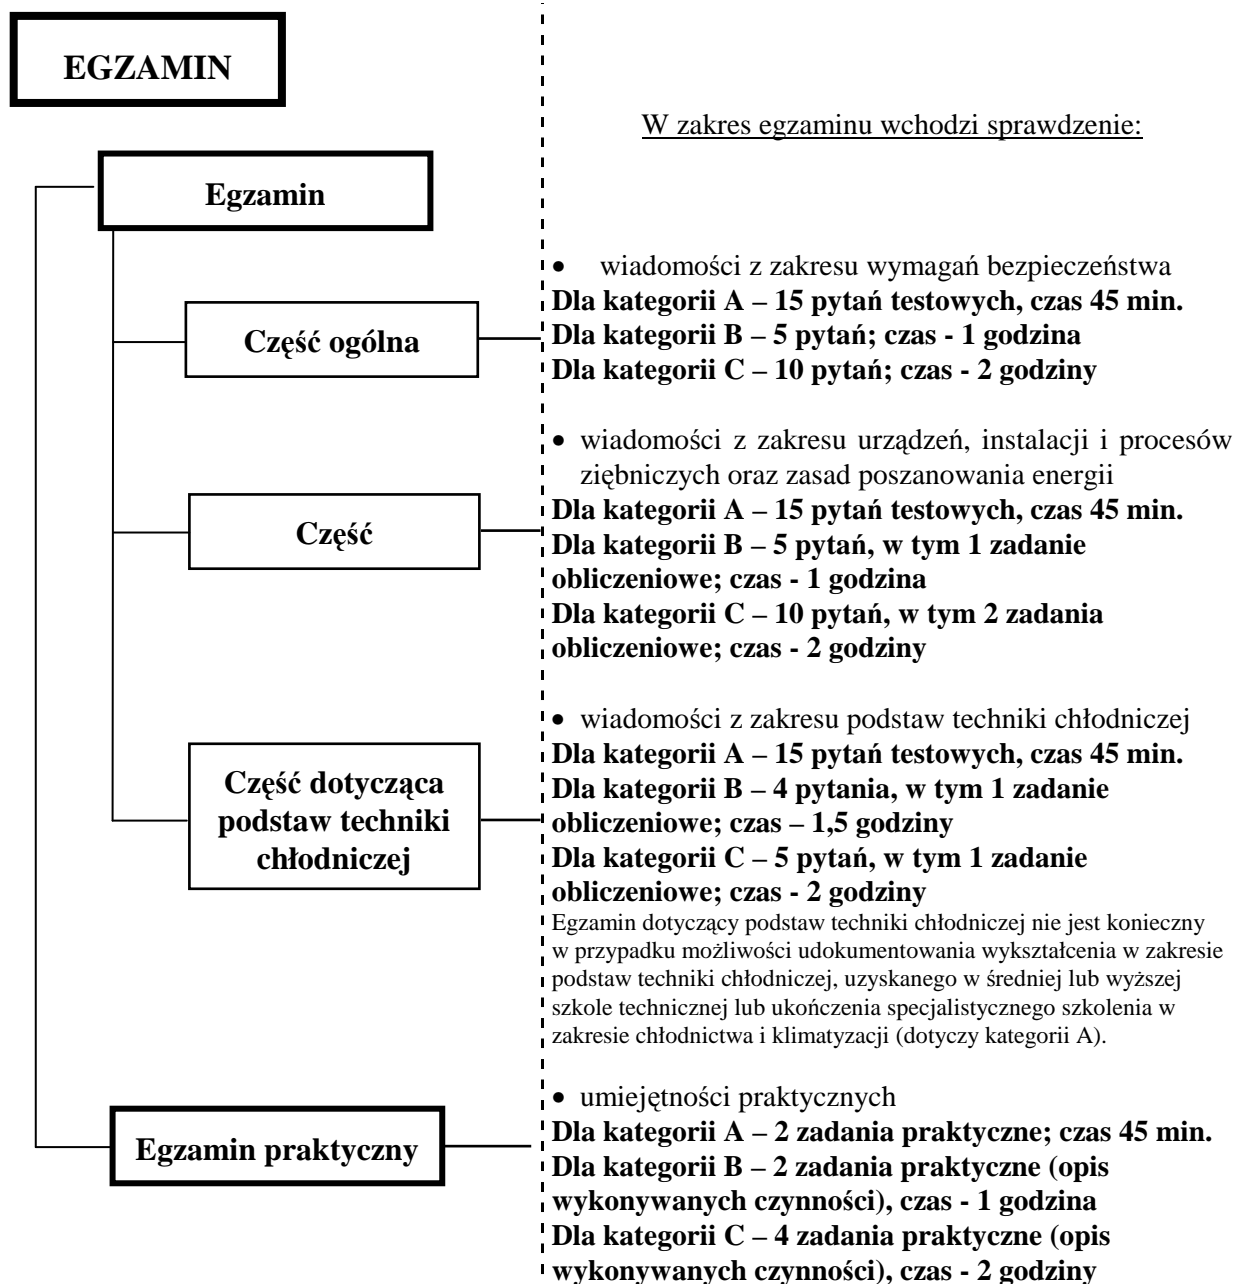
EGZAMIN

W zakres egzaminu wchodzi sprawdzenie:

Egzamin

Część ogólna

• wiadomości z zakresu wymagań bezpieczeństwa
Dla kategorii A – 15 pytań testowych, czas 45 min.
Dla kategorii B – 5 pytań; czas - 1 godzina
Dla kategorii C – 10 pytań; czas - 2 godziny

Część

• wiadomości z zakresu urządzeń, instalacji i procesów ziębniczych oraz zasad poszanowania energii
Dla kategorii A – 15 pytań testowych, czas 45 min.
Dla kategorii B – 5 pytań, w tym 1 zadanie obliczeniowe; czas - 1 godzina
Dla kategorii C – 10 pytań, w tym 2 zadania obliczeniowe; czas - 2 godziny

Część dotycząca podstaw techniki chłodniczej

• wiadomości z zakresu podstaw techniki chłodniczej
Dla kategorii A – 15 pytań testowych, czas 45 min.
Dla kategorii B – 4 pytania, w tym 1 zadanie obliczeniowe; czas – 1,5 godziny
Dla kategorii C – 5 pytań, w tym 1 zadanie obliczeniowe; czas - 2 godziny
Egzamin dotyczący podstaw techniki chłodniczej nie jest konieczny w przypadku możliwości udokumentowania wykształcenia w zakresie podstaw techniki chłodniczej, uzyskanego w średniej lub wyższej szkole technicznej lub ukończenia specjalistycznego szkolenia w zakresie chłodnictwa i klimatyzacji (dotyczy kategorii A).

Egzamin praktyczny

• umiejętności praktycznych
Dla kategorii A – 2 zadania praktyczne; czas 45 min.
Dla kategorii B – 2 zadania praktyczne (opis wykonywanych czynności), czas - 1 godzina
Dla kategorii C – 4 zadania praktyczne (opis wykonywanych czynności), czas - 2 godziny